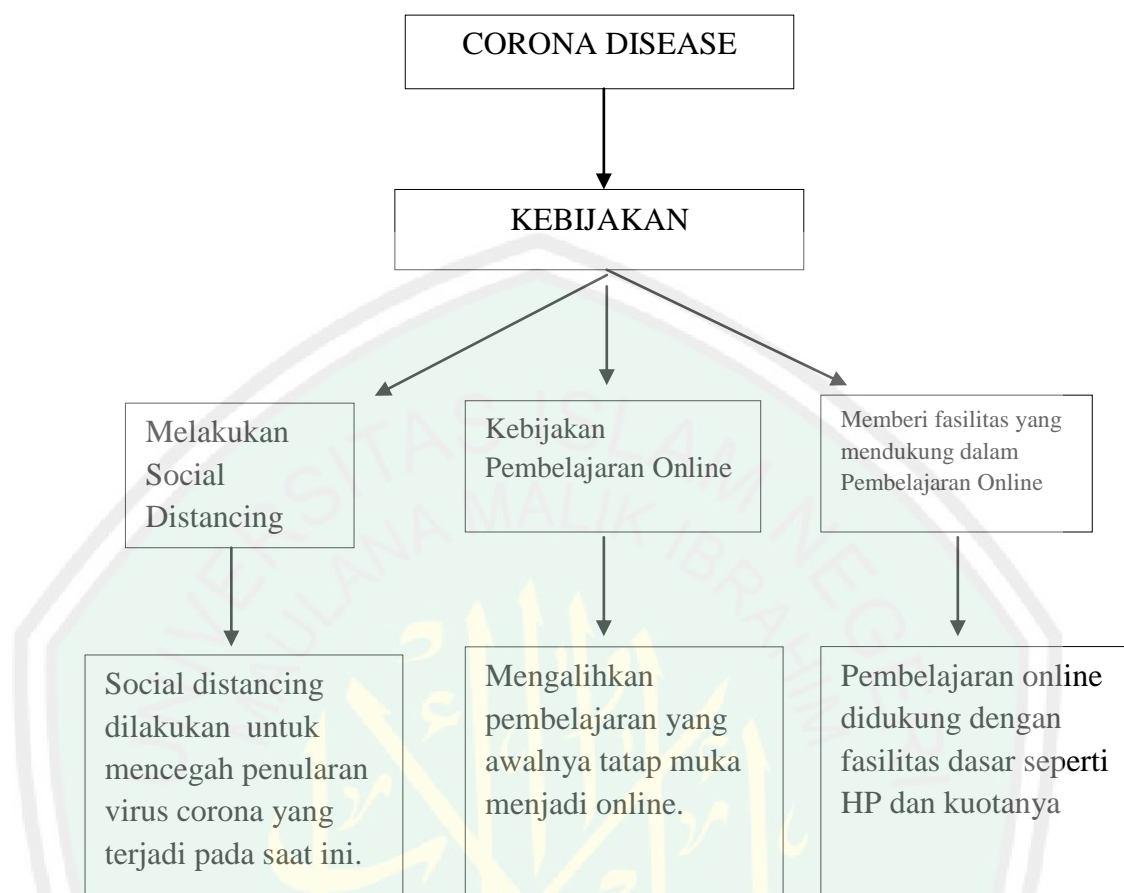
CORONA DISEASE

KEBIJAKAN

Melakukan Social Distancing

Kebijakan Pembelajaran Online

Memberi fasilitas yang mendukung dalam Pembelajaran Online

Social distancing dilakukan untuk mencegah penularan virus corona yang terjadi pada saat ini.

Mengalihkan pembelajaran yang awalnya tatap muka menjadi online.

Pembelajaran online didukung dengan fasilitas dasar seperti HP dan kuotanya